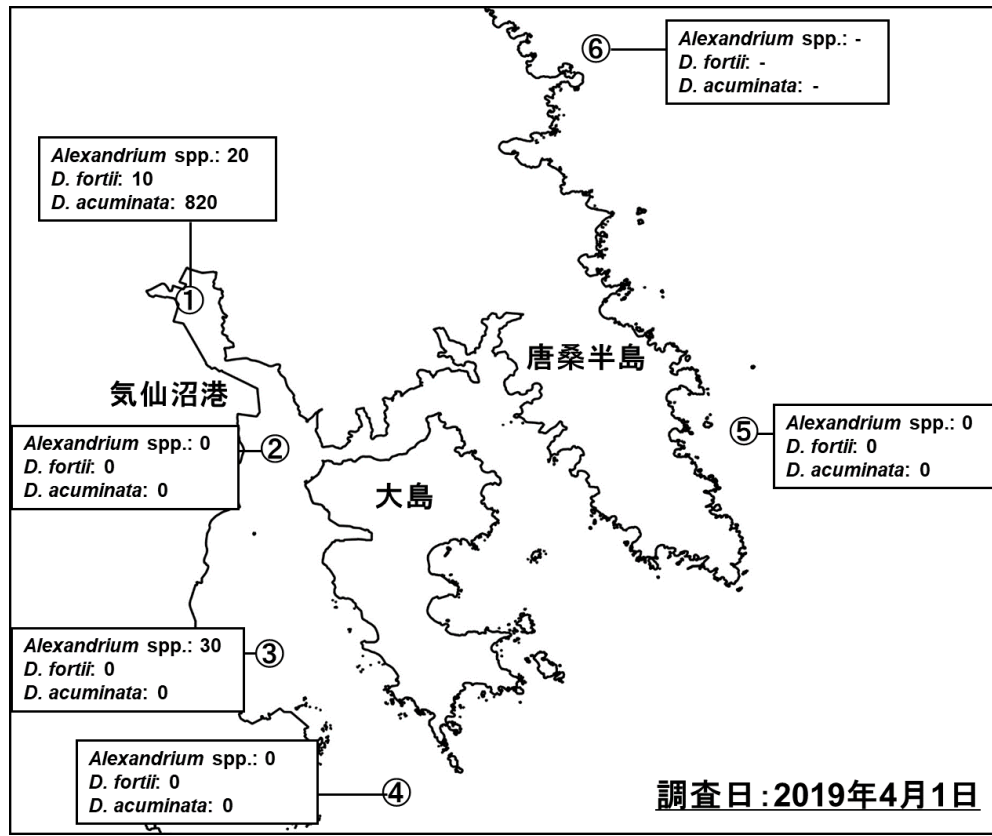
⑥
Alexandrium spp.: -
D. fortii: -
D. acuminata: -

Alexandrium spp.: 20
D. fortii: 10
D. acuminata: 820

①

唐桑半島

気仙沼港

Alexandrium spp.: 0
D. fortii: 0
D. acuminata: 0

②

⑤
Alexandrium spp.: 0
D. fortii: 0
D. acuminata: 0

大島

Alexandrium spp.: 30
D. fortii: 0
D. acuminata: 0

③

Alexandrium spp.: 0
D. fortii: 0
D. acuminata: 0

④

調査日:2019年4月1日